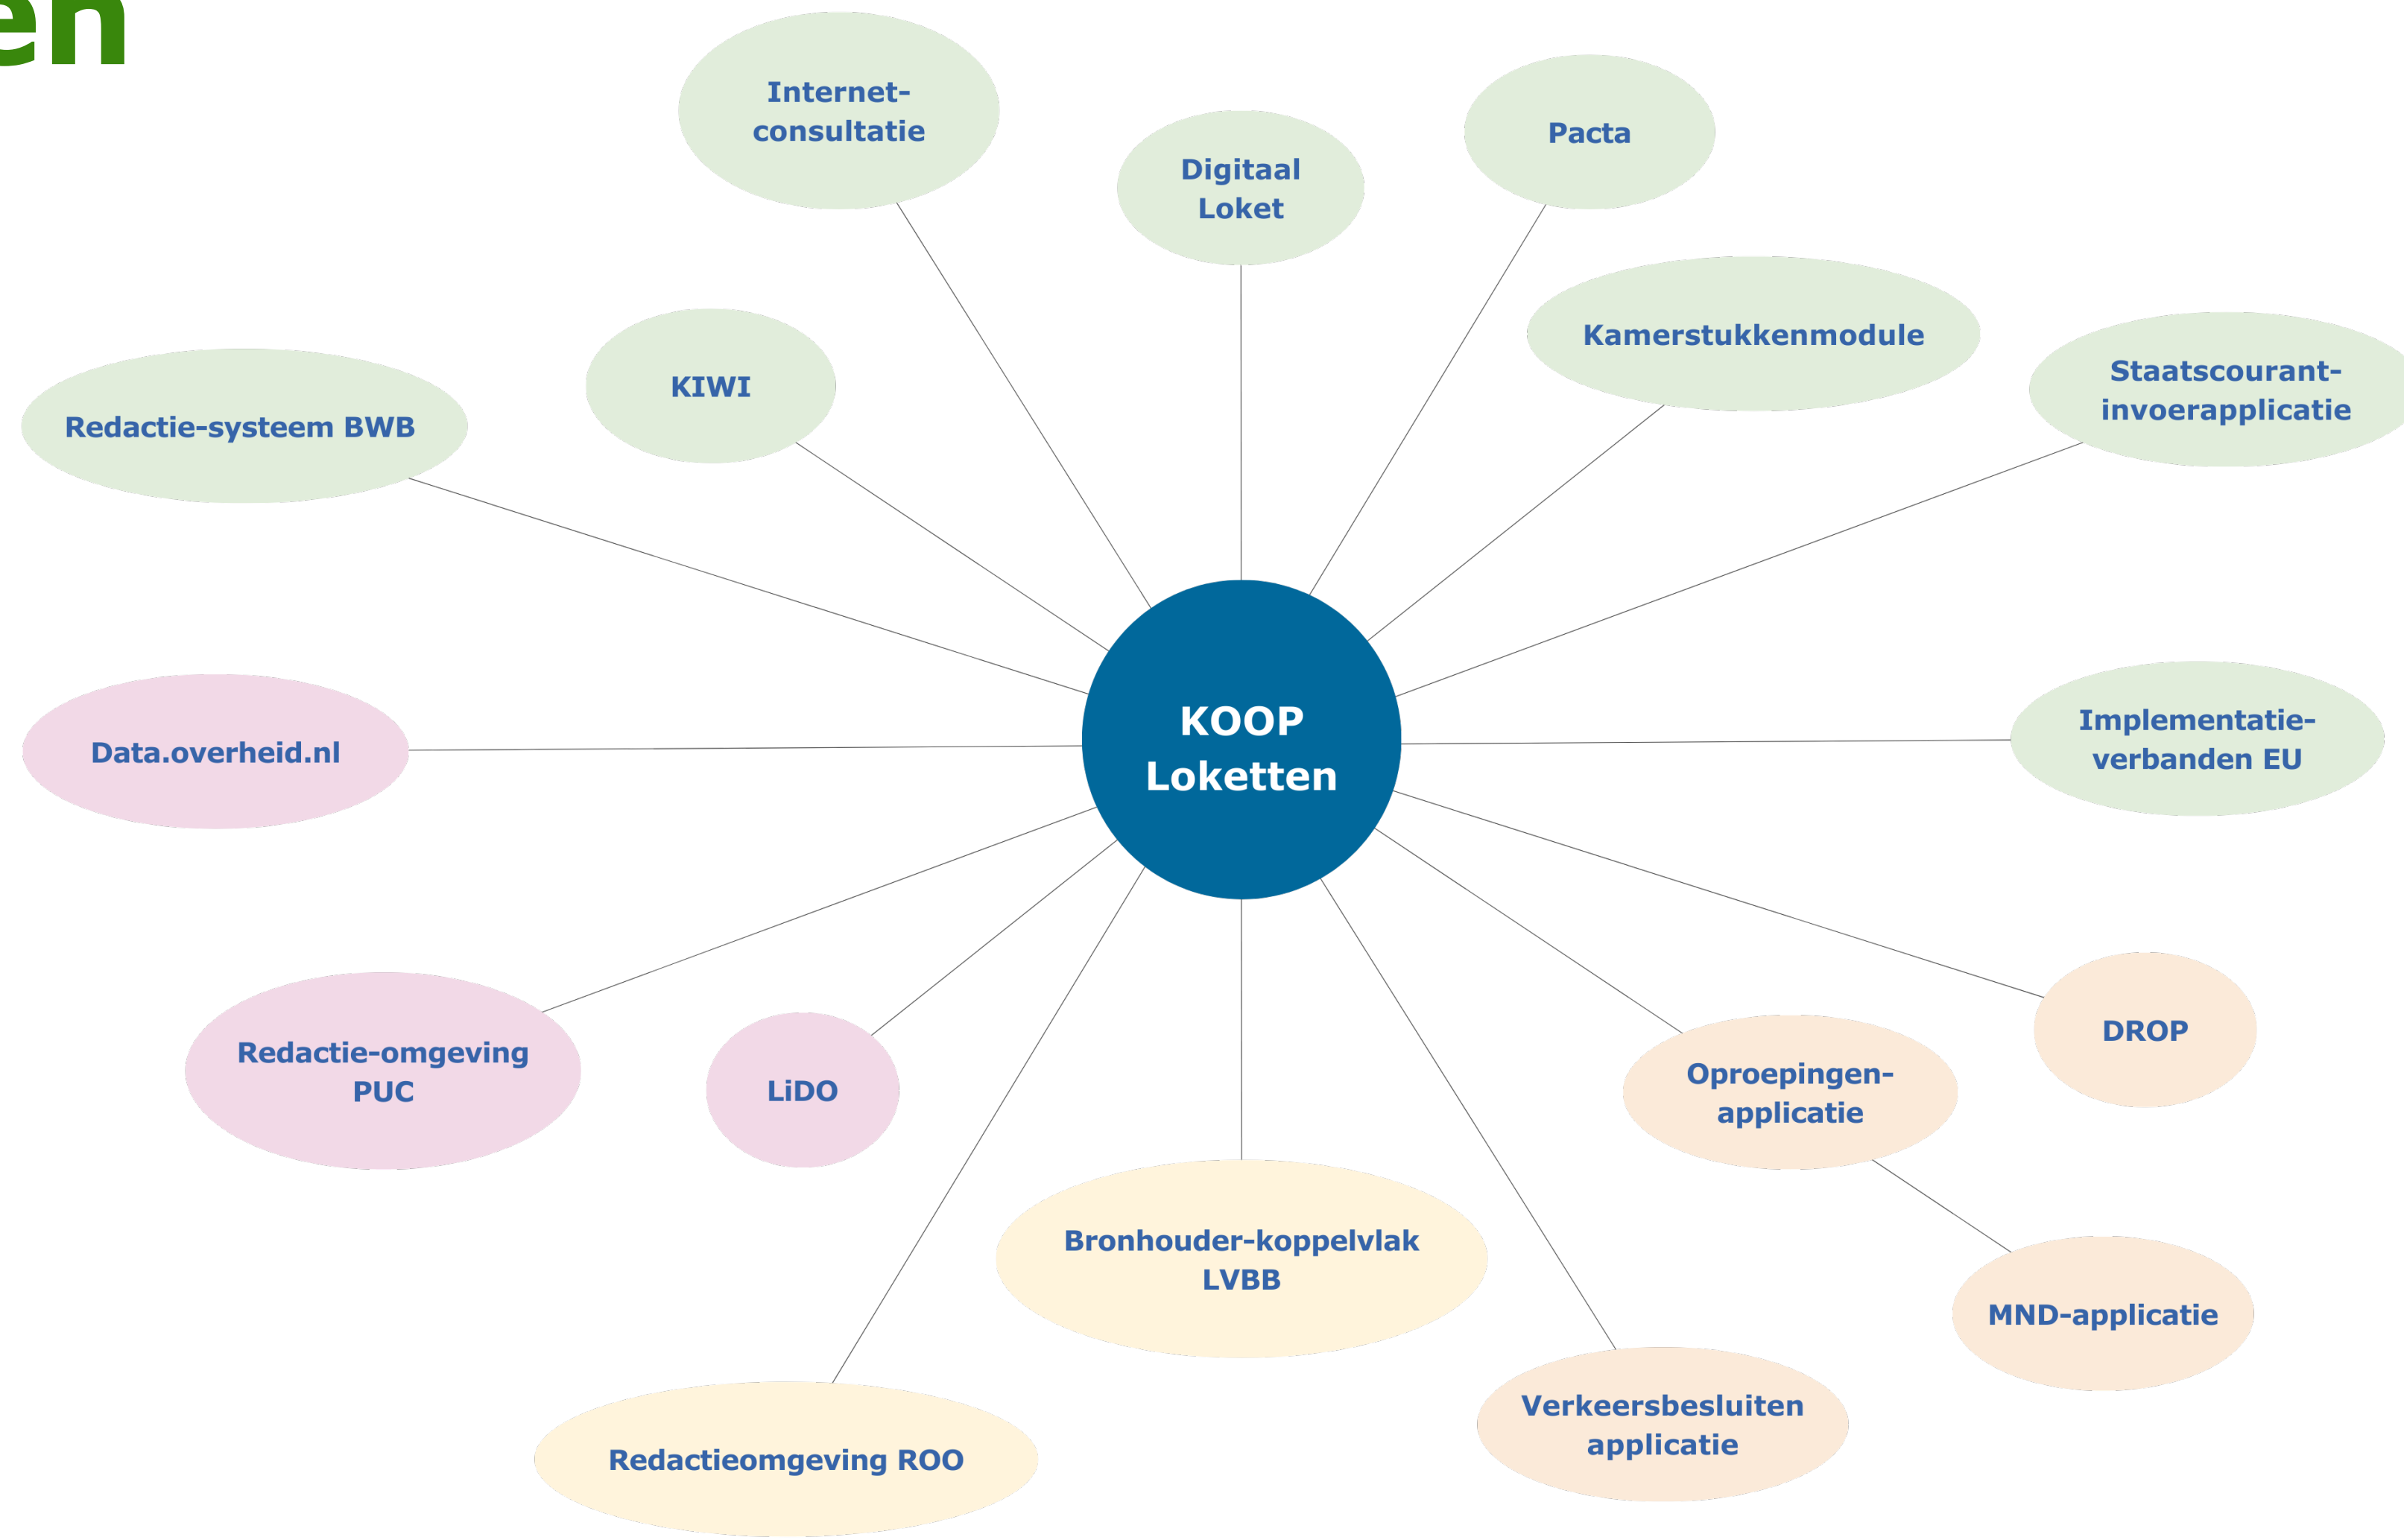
en

Internet-consultatie

Digitaal Loket

Pacta

Kamerstukkenmodule

Staatscourant-invoerapplicatie

KIWI

Redactie-systeem BWB

KOOP Loketten

Data.overheid.nl

Implementatie-verbanden EU

Redactie-omgeving PUC

LiDO

DROP

Oproepingen-applicatie

Bronhouder-koppelvlak LVBB

MND-applicatie

Verkeersbesluiten applicatie

Redactieomgeving ROO